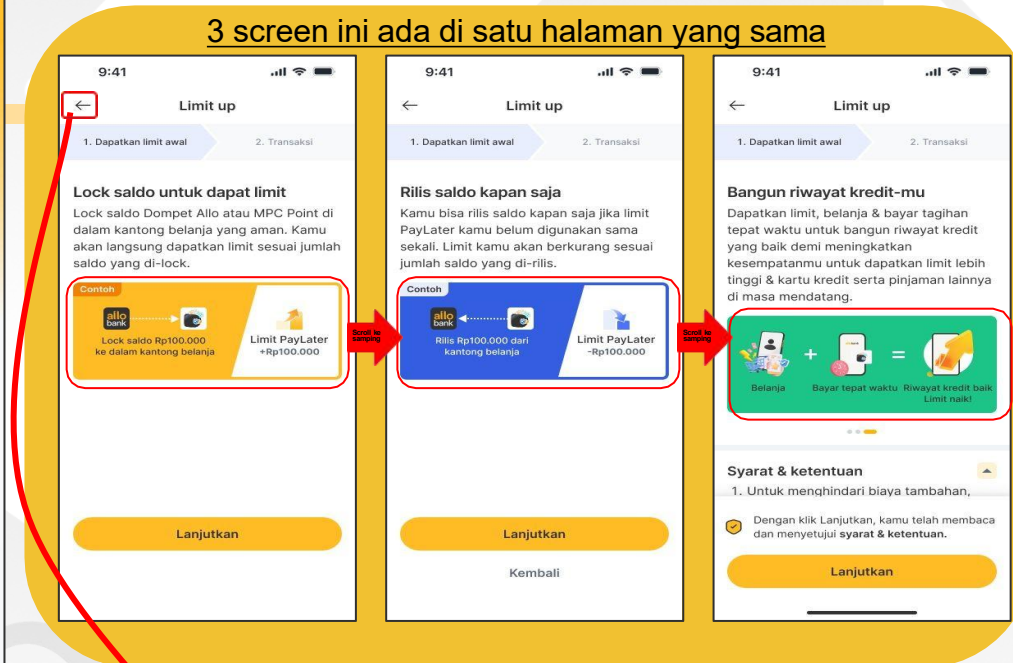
3 screen ini ada di satu halaman yang sama

9:41

←

Limit up

1. Dapatkan limit awal

2. Transaksi

Lock saldo untuk dapat limit

Lock saldo Dompet Allo atau MPC Point di dalam kantong belanja yang aman. Kamu akan langsung dapatkan limit sesuai jumlah saldo yang di-lock.

Contoh

allo bank

Lock saldo Rp100.000 ke dalam kantong belanja

Limit PayLater +Rp100.000

Lanjutkan

Scroll ke samping

9:41

←

Limit up

1. Dapatkan limit awal

2. Transaksi

Rilis saldo kapan saja

Kamu bisa rilis saldo kapan saja jika limit PayLater kamu belum digunakan sama sekali. Limit kamu akan berkurang sesuai jumlah saldo yang di-rilis.

Contoh

allo bank

Rilis Rp100.000 dari kantong belanja

Limit PayLater -Rp100.000

Lanjutkan

Kembali

Scroll ke samping

9:41

←

Limit up

1. Dapatkan limit awal

2. Transaksi

Bangun riwayat kredit-mu

Dapatkan limit, belanja & bayar tagihan tepat waktu untuk bangun riwayat kredit yang baik demi meningkatkan kesempatanmu untuk dapatkan limit lebih tinggi & kartu kredit serta pinjaman lainnya di masa mendatang.

Belanja

Bayar tepat waktu

Riwayat kredit baik Limit naik!

Syarat & ketentuan

1. Untuk menghindari biaya tambahan,

Dengan klik Lanjutkan, kamu telah membaca dan menyetujui syarat & ketentuan.

Lanjutkan